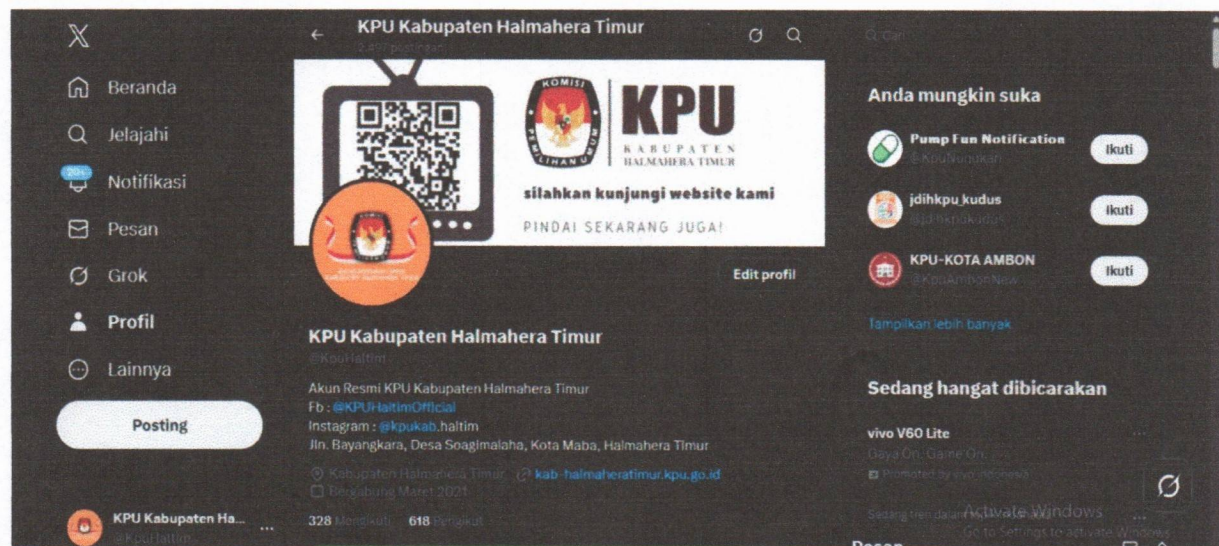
X

Beranda

Jelajahi

20+
Notifikasi

Pesan

Grok

Profil

Lainnya

Posting

KPU Kabupaten Ha...
@KpuHaltim

KPU Kabupaten Halmahera Timur
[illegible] postingan

KOMISI PEMILIHAN UMUM
KPU
KABUPATEN HALMAHERA TIMUR

silahkan kunjungi website kami

PINDAI SEKARANG JUGA!

Edit profil

KPU Kabupaten Halmahera Timur
@KpuHaltim

Akun Resmi KPU Kabupaten Halmahera Timur
Fb : @KPUHaltimOfficial
Instagram : @kpukab.haltim
Jln. Bayangkara, Desa Soagimalaha, Kota Maba, Halmahera Timur

Kabupaten Halmahera Timur kab-halmaheratimur.kpu.go.id
Bergabung Maret 2021

328 Mengikuti 618 Pengikut

Cari

Anda mungkin suka

Pump Fun Notification
@KpuNudukan
Ikuti

jdihkpu_kudus
@jdihkpukudus
Ikuti

KPU-KOTA AMBON
@KpuAmbonNew
Ikuti

Tampilkan lebih banyak

Sedang hangat dibicarakan

vivo V60 Lite
Gaya On. Game On.
Promoted by vivo_Indonesia

Sedang tren dalam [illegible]

Activate Windows
Go to Settings to activate Windows.

Pesan